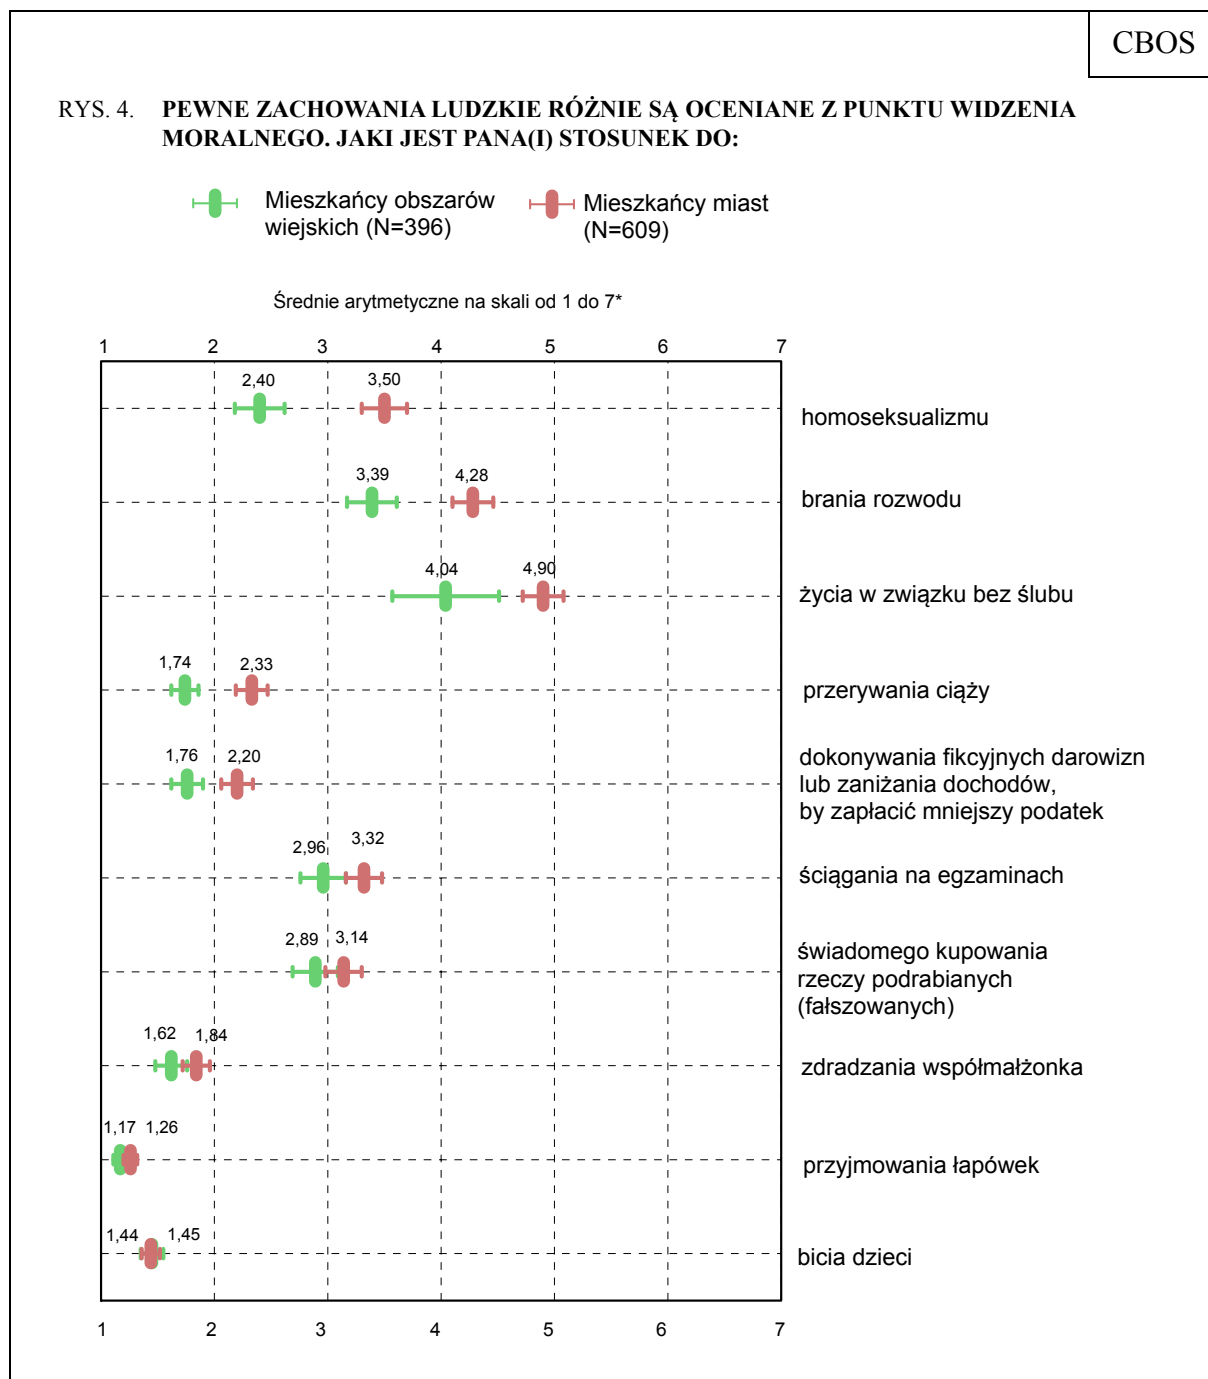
CBOS

RYS. 4. PEWNE ZACHOWANIA LUDZKIE RÓŻNIE SĄ OCENIANE Z PUNKTU WIDZENIA MORALNEGO. JAKI JEST PANA(I) STOSUNEK DO:

Mieszkańcy obszarów wiejskich (N=396)

Mieszkańcy miast (N=609)

Średnie arytmetyczne na skali od 1 do 7*

1 2 3 4 5 6 7

2,40 3,50 homoseksualizmu

3,39 4,28 brania rozwodu

4,04 4,90 życia w związku bez ślubu

1,74 2,33 przerywania ciąży

1,76 2,20 dokonywania fikcyjnych darowizn lub zaniżania dochodów, by zapłacić mniejszy podatek

2,96 3,32 ściągania na egzaminach

2,89 3,14 świadomego kupowania rzeczy podrabianych (fałszowanych)

1,62 1,84 zdradzania współmałżonka

1,17 1,26 przyjmowania łapówek

1,44 1,45 bicia dzieci

1 2 3 4 5 6 7